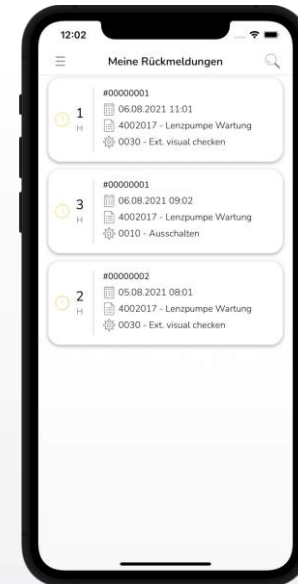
12:02

Meine Rückmeldungen

1
H
#00000001
06.08.2021 11:01
4002017 - Lenzpumpe Wartung
0030 - Ext. visual checken

3
H
#00000001
06.08.2021 09:02
4002017 - Lenzpumpe Wartung
0010 - Ausschalten

2
H
#00000002
05.08.2021 08:01
4002017 - Lenzpumpe Wartung
0030 - Ext. visual checken